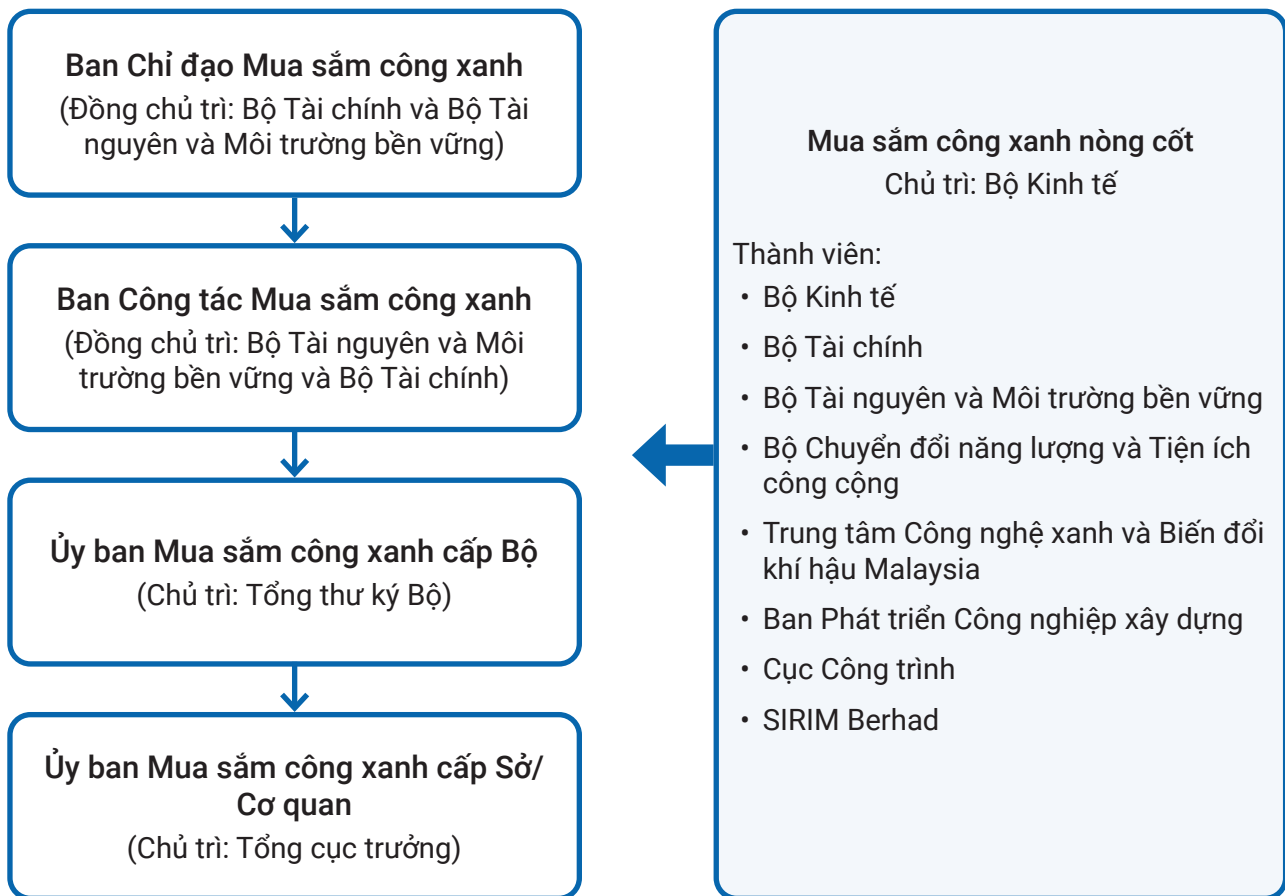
Ban Chỉ đạo Mua sắm công xanh
(Đồng chủ trì: Bộ Tài chính và Bộ Tài nguyên và Môi trường bền vững)

Ban Công tác Mua sắm công xanh
(Đồng chủ trì: Bộ Tài nguyên và Môi trường bền vững và Bộ Tài chính)

Ủy ban Mua sắm công xanh cấp Bộ
(Chủ trì: Tổng thư ký Bộ)

Ủy ban Mua sắm công xanh cấp Sở/ Cơ quan
(Chủ trì: Tổng cục trưởng)

Mua sắm công xanh nòng cốt
Chủ trì: Bộ Kinh tế

Thành viên:
• Bộ Kinh tế
• Bộ Tài chính
• Bộ Tài nguyên và Môi trường bền vững
• Bộ Chuyển đổi năng lượng và Tiện ích công cộng
• Trung tâm Công nghệ xanh và Biến đổi khí hậu Malaysia
• Ban Phát triển Công nghiệp xây dựng
• Cục Công trình
• SIRIM Berhad